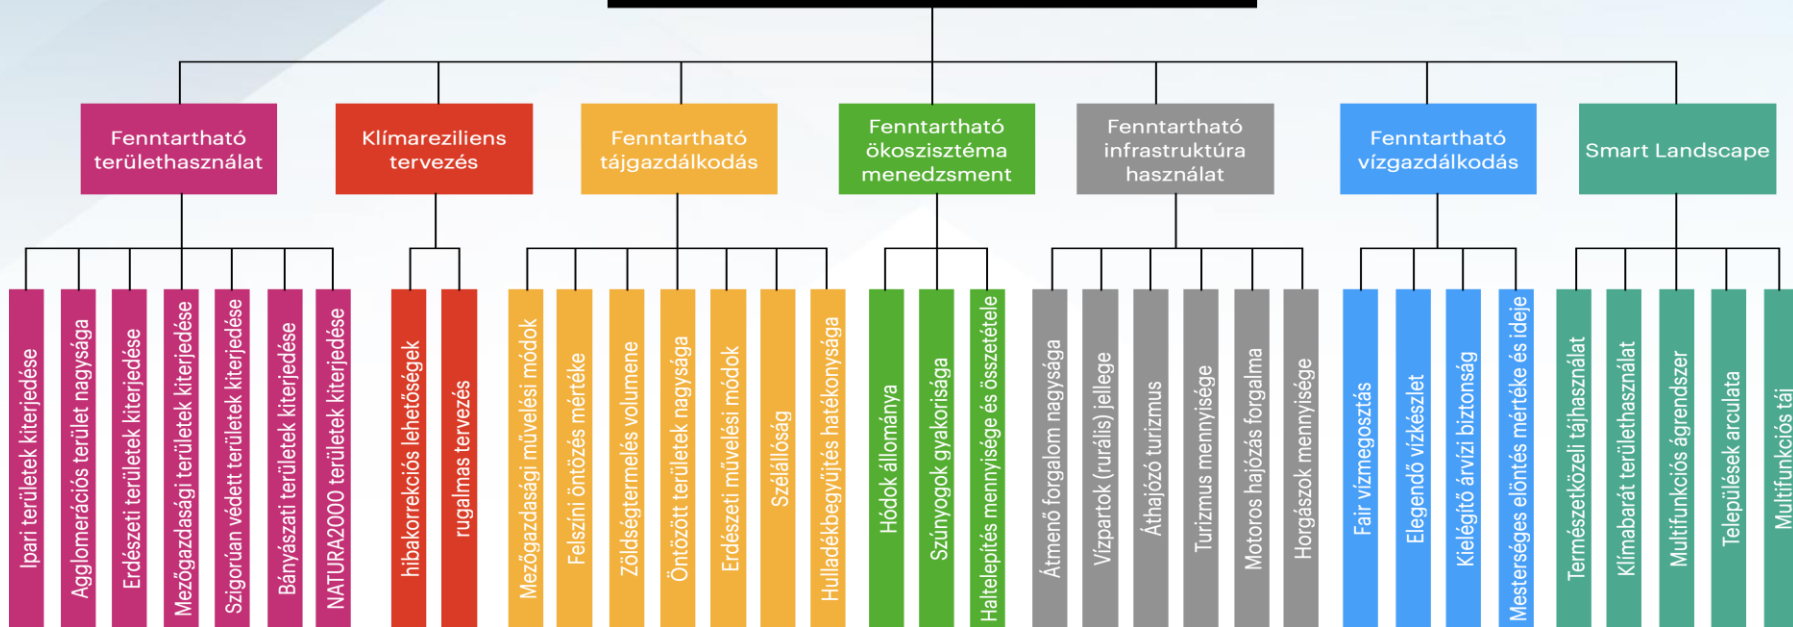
Fenntartható területhasználat

Ipari területek kiterjedése
Agglomerációs terület nagysága
Erdészeti területek kiterjedése
Mezőgazdasági területek kiterjedése
Szigorúan védett területek kiterjedése
Bányászati területek kiterjedése
NATURA2000 területek kiterjedése

Klímareziliens tervezés

hibakorrekciós lehetőségek
rugalmas tervezés

Fenntartható tájgazdálkodás

Mezőgazdasági művelési módok
Felszíni öntözés mértéke
Zöldségtermelés volumene
Öntözött területek nagysága
Erdészeti művelési módok
Szélállóság
Hulladékbegyűjtés hatékonysága

Fenntartható ökoszisztéma menedzsment

Hódok állománya
Szúnyogok gyakorisága
Haltelepítés mennyisége és összetétele

Fenntartható infrastruktúra használat

Átmenő forgalom nagysága
Vízpartok (rurális) jellege
Áthajózó turizmus
Turizmus mennyisége
Motoros hajózás forgalma
Horgászok mennyisége

Fenntartható vízgazdálkodás

Fair vízmegosztás
Elegendő vízkészlet
Kielégítő árvízi biztonság
Mesterséges elöntés mértéke és ideje

Smart Landscape

Természetközeli tájhasználat
Klímabarát területhasználat
Multifunkciós ágrendszer
Települések arculata
Multifunkciós táj